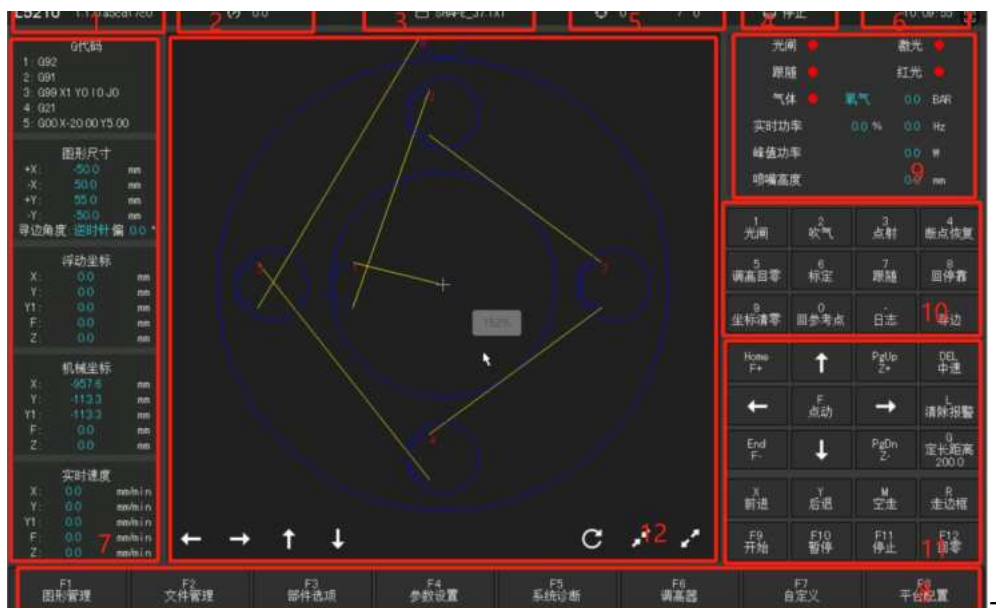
E5210 1 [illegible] 2 0.0 3 SHAPE_37.TXT 5 0 7 0 4 停止 6 10:09:55

G代码
1: G92
2: G91
3: G99 X1 Y0 I0 J0
4: G21
5: G00 X-20.00 Y5.00

图形尺寸
+X: -50.0 mm
-X: 50.0 mm
+Y: 55.0 mm
-Y: -50.0 mm
寻边角度 逆时针偏 0.0 °

浮动坐标
X: 0.0 mm
Y: 0.0 mm
Y1: 0.0 mm
F: 0.0 mm
Z: 0.0 mm

机械坐标
X: -957.6 mm
Y: -113.3 mm
Y1: -113.3 mm
F: 0.0 mm
Z: 0.0 mm

实时速度
X: 0.0 mm/min
Y: 0.0 mm/min
Y1: 0.0 mm/min
F: 0.0 mm/min
Z: 0.0 mm/min
7

← → ↑ ↓ 12

光闸 激光
跟随 红光
气体 氧气 0.0 BAR
实时功率 0.0 % 0.0 Hz
峰值功率 0.0 W
喷嘴高度 0.0 mm
9

1 光闸 | 2 吹气 | 3 点射 | 4 断点恢复
5 调高回零 | 6 标定 | 7 跟随 | 8 回停靠
9 坐标清零 | 0 回参考点 | - 日志 | 10 寻边

Home F+ | ↑ | PgUp Z+ | DEL 中速
← | F 点动 | → | L 清除报警
End F- | ↓ | PgDn Z- | Q 定长距离 200.0
X 前进 | Y 后退 | M 空走 | R 走边框
F9 开始 | F10 暂停 | F11 停止 | F12 回零 11

F1 图形管理 | F2 文件管理 | F3 部件选项 | F4 参数设置 | F5 系统诊断 | F6 调高器 | F7 自定义 | F8 平台配置